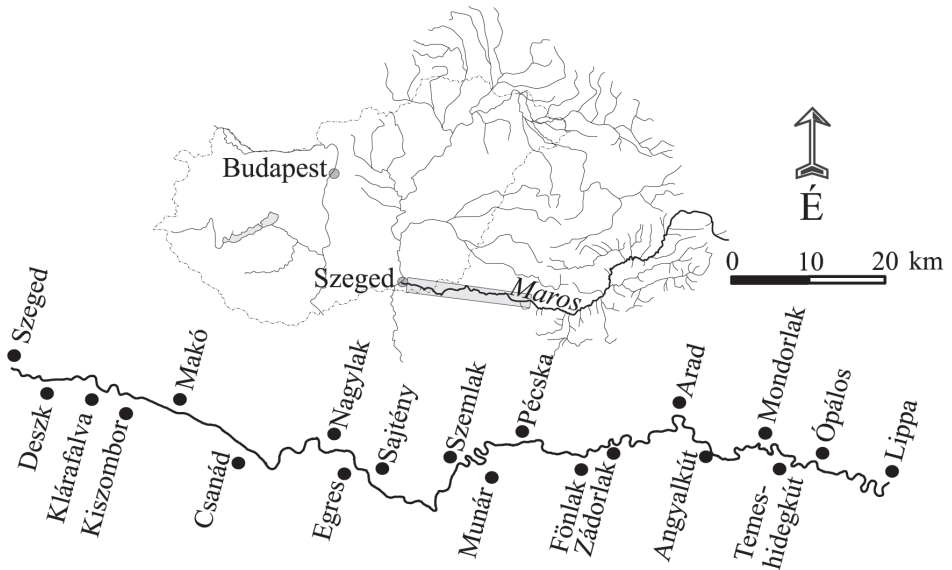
Budapest

É

0 10 20 km

Szeged

Maros

Szeged

Deszk

Klárafalva

Kiszombor

Makó

Csanád

Egres

Nagylak

Sajtény

Szemlak

Munár

Pécska

Fönlak

Zádorlak

Arad

Angyalkút

Mondorlak

Temeshidegkút

Ópálos

Lippa